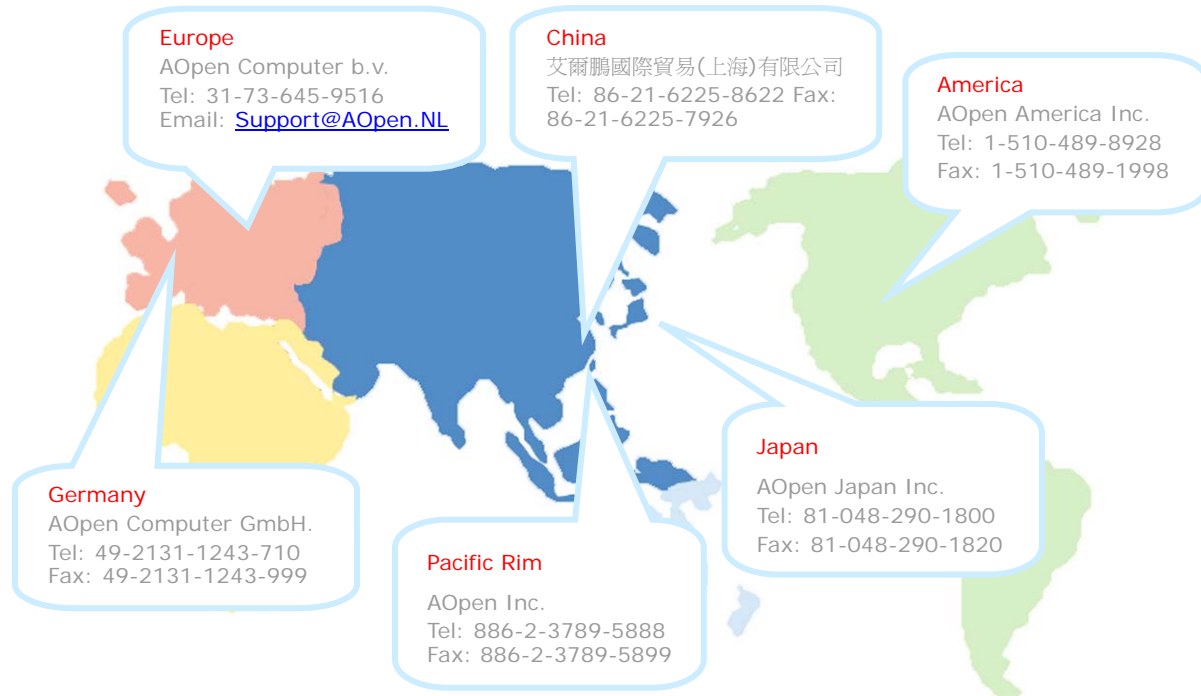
Europe
AOpen Computer b.v.
Tel: 31-73-645-9516
Email: Support@AOpen.NL

China
艾爾鵬國際貿易(上海)有限公司
Tel: 86-21-6225-8622 Fax: 86-21-6225-7926

America
AOpen America Inc.
Tel: 1-510-489-8928
Fax: 1-510-489-1998

Japan
AOpen Japan Inc.
Tel: 81-048-290-1800
Fax: 81-048-290-1820

Germany
AOpen Computer GmbH.
Tel: 49-2131-1243-710
Fax: 49-2131-1243-999

Pacific Rim
AOpen Inc.
Tel: 886-2-3789-5888
Fax: 886-2-3789-5899